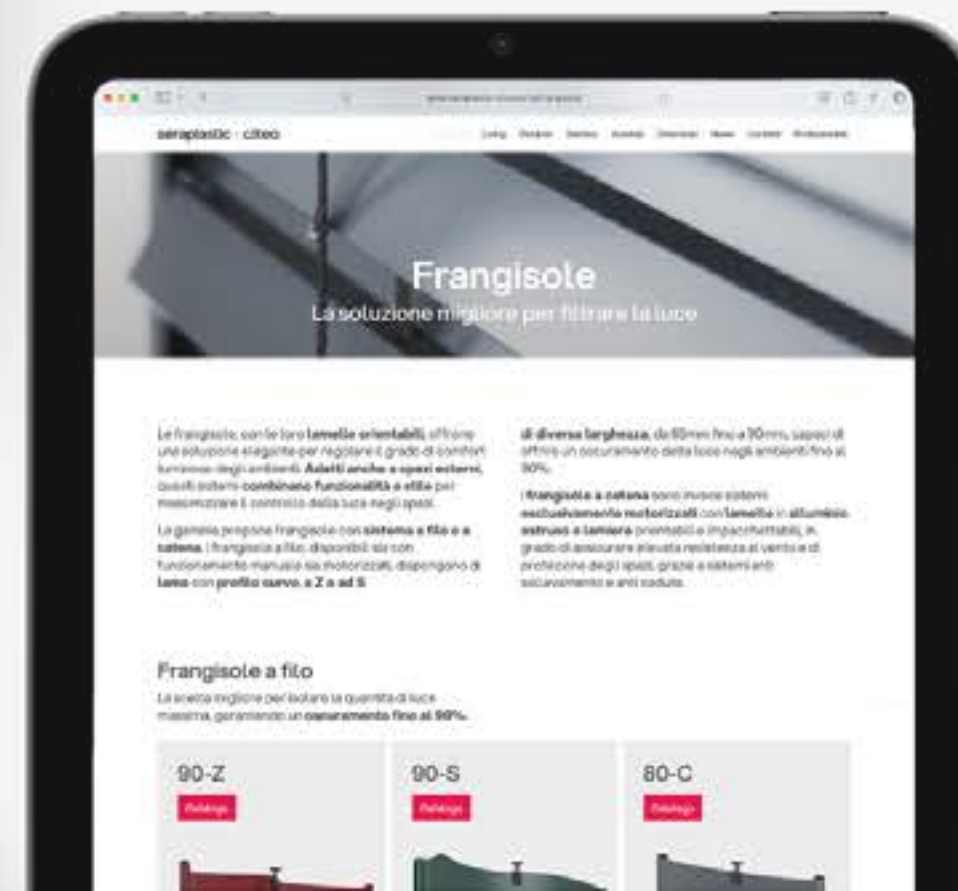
seraplastic · citeo

Living Outdoor Sanitary Azienda Download News Contatti Professionisti

Frangisole

La soluzione migliore per filtrare la luce

Le frangisole, con le loro **lamelle orientabili**, offrono una soluzione elegante per regolare il grado di comfort luminoso degli ambienti. **Adatti anche a spazi esterni**, questi sistemi **combinano funzionalità e stile** per massimizzare il controllo della luce negli spazi.

La gamma propone frangisole con **sistema a filo o a catena**. I frangisole a filo, disponibili sia con funzionamento manuale sia motorizzati, dispongono di **lame** con **profilo curvo, a Z o ad S** **di diversa larghezza**, da 60mm fino a 90mm, capaci di offrire un oscuramento della luce negli ambienti fino al 90%.

I **frangisole a catena** sono invece sistemi **esclusivamente motorizzati** con **lamelle** in **alluminio estruso o lamiera** preverniciati e impacchettabili, in grado di assicurare elevata resistenza al vento e di protezione degli spazi, grazie a sistemi anti sollevamento e anti caduta.

Frangisole a filo

La scelta migliore per isolare la quantità di luce massima, garantendo un **oscuramento fino al 90%**.

90-Z
Catalogo

90-S
Catalogo

80-C
Catalogo